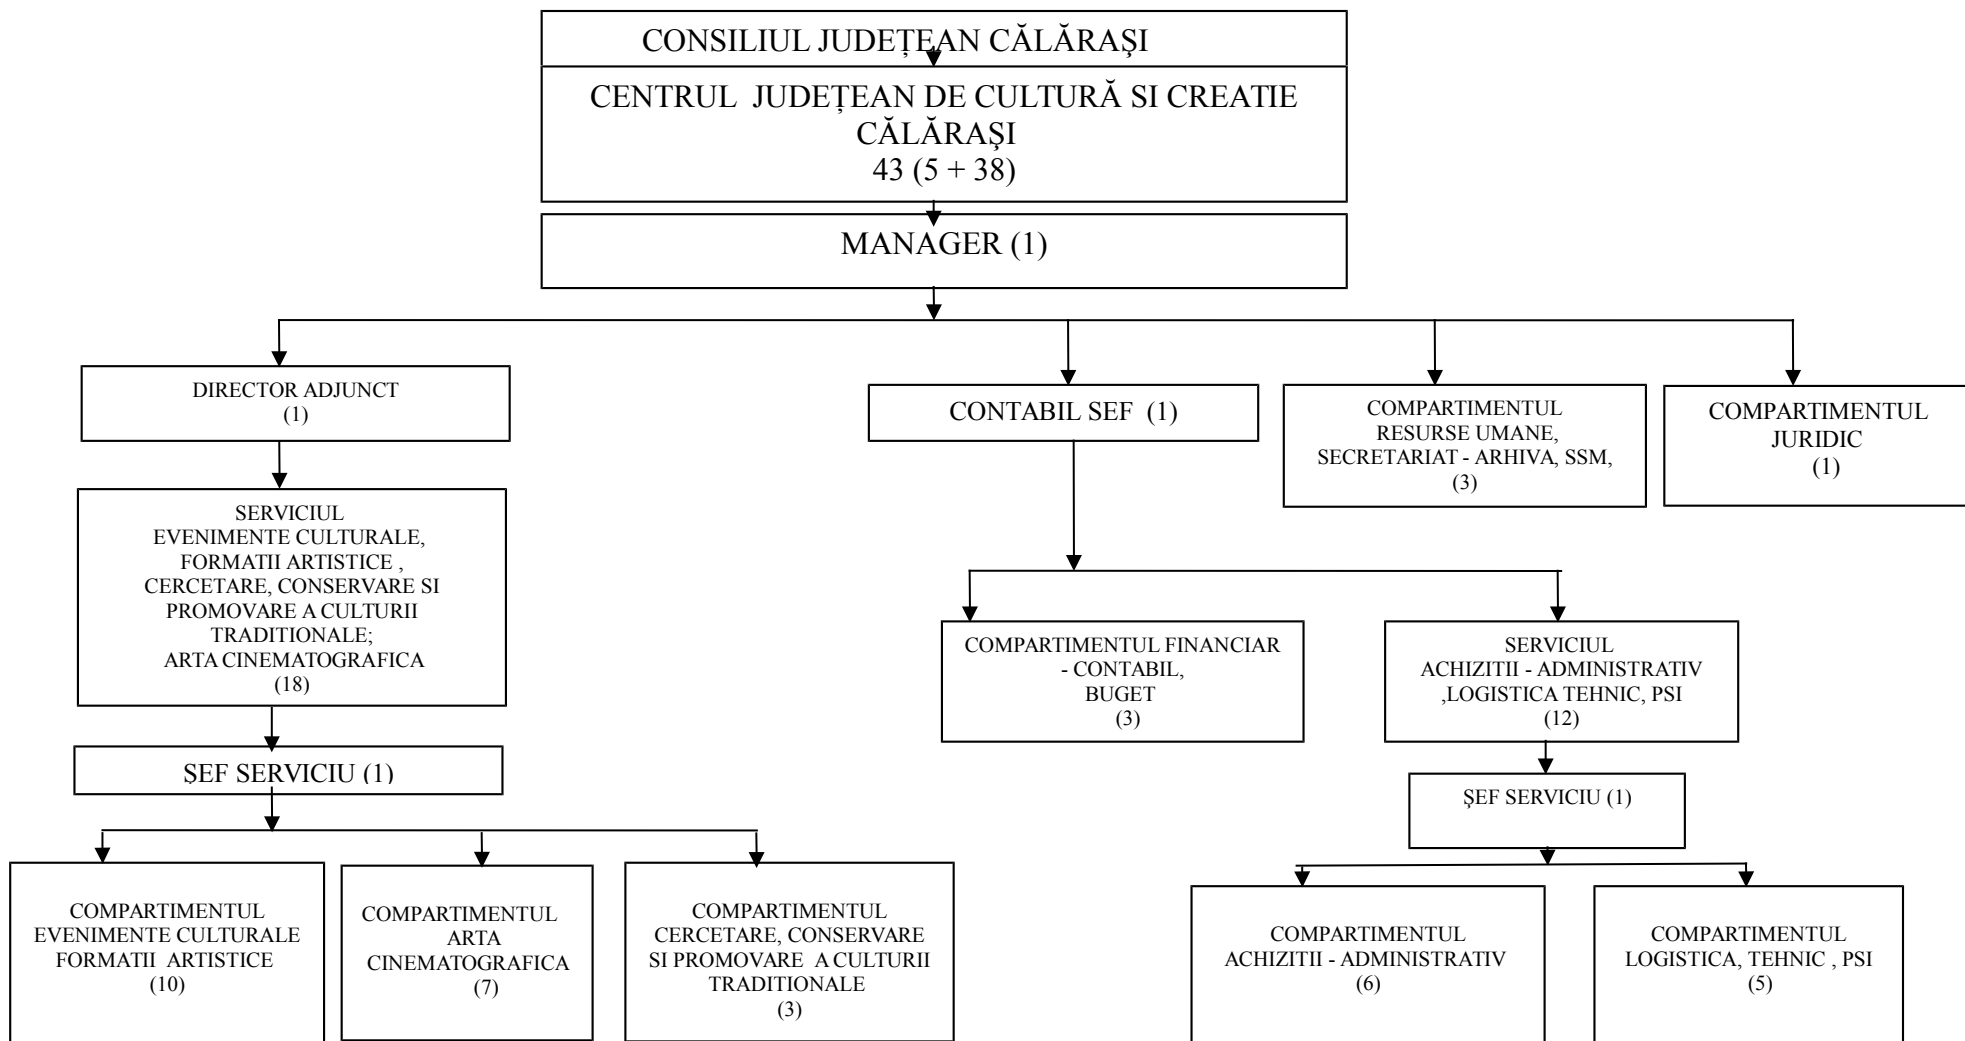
CONSILIUL JUDEȚEAN CĂLĂRAȘI

CENTRUL JUDEȚEAN DE CULTURĂ SI CREATIE CĂLĂRAȘI
43 (5 + 38)

MANAGER (1)

DIRECTOR ADJUNCT
(1)

SERVICIUL
EVENIMENTE CULTURALE, FORMATII ARTISTICE , CERCETARE, CONSERVARE SI PROMOVARE A CULTURII TRADITIONALE;
ARTA CINEMATOGRAFICA
(18)

ȘEF SERVICIU (1)

COMPARTIMENTUL EVENIMENTE CULTURALE FORMATII ARTISTICE
(10)

COMPARTIMENTUL ARTA CINEMATOGRAFICA
(7)

COMPARTIMENTUL CERCETARE, CONSERVARE SI PROMOVARE A CULTURII TRADITIONALE
(3)

CONTABIL SEF (1)

COMPARTIMENTUL FINANCIAR - CONTABIL,
BUGET
(3)

SERVICIUL
ACHIZITII - ADMINISTRATIV ,LOGISTICA TEHNIC, PSI
(12)

ȘEF SERVICIU (1)

COMPARTIMENTUL ACHIZITII - ADMINISTRATIV
(6)

COMPARTIMENTUL LOGISTICA, TEHNIC , PSI
(5)

COMPARTIMENTUL RESURSE UMANE, SECRETARIAT - ARHIVA, SSM,
(3)

COMPARTIMENTUL JURIDIC
(1)